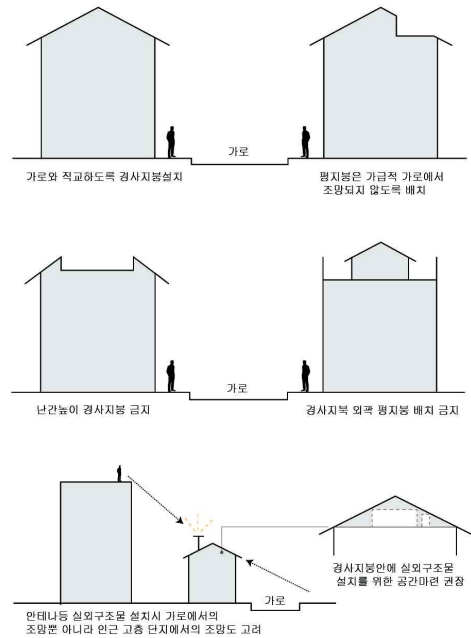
가로

가로와 직교하도록 경사지붕설치

평지붕은 가급적 가로에서 조망되지 않도록 배치

가로

난간높이 경사지붕 금지

경사지붕 외곽 평지붕 배치 금지

경사지붕인에 실외구조물 설치를 위한 공간마련 권장

가로

안테나등 실외구조물 설치시 가로에서의 조망뿐 아니라 인근 고층 단지에서의 조망도 고려